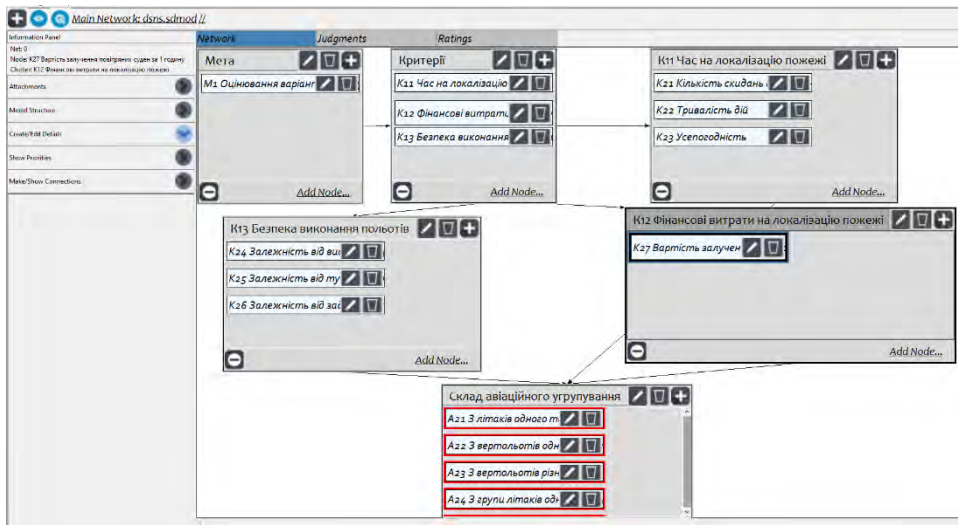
Main Network: dsns.sdmod //

Information Panel
Net: 0
Node: K27 Вартість залучення повітряних суден за 1 годину
Cluster: K12 Фінансові витрати на локалізацію пожежі

Attachments

Model Structure

Create/Edit Details

Show Priorities

Make/Show Connections

Network | Judgments | Ratings

Мета
M1 Оцінювання варіант
Add Node...

Критерії
K11 Час на локалізацію
K12 Фінансові витрати
K13 Безпека виконання
Add Node...

K11 Час на локалізацію пожежі
K21 Кількість скидань
K22 Тривалість дій
K23 Усепогодність
Add Node...

K13 Безпека виконання польотів
K24 Залежність від ви
K25 Залежність від ту
K26 Залежність від зас
Add Node...

K12 Фінансові витрати на локалізацію пожежі
K27 Вартість залучен
Add Node...

Склад авіаційного угрупування
A21 З літаків одного т
A22 З вертольотів одн
A23 З вертольотів різн
A24 З групи літаків од